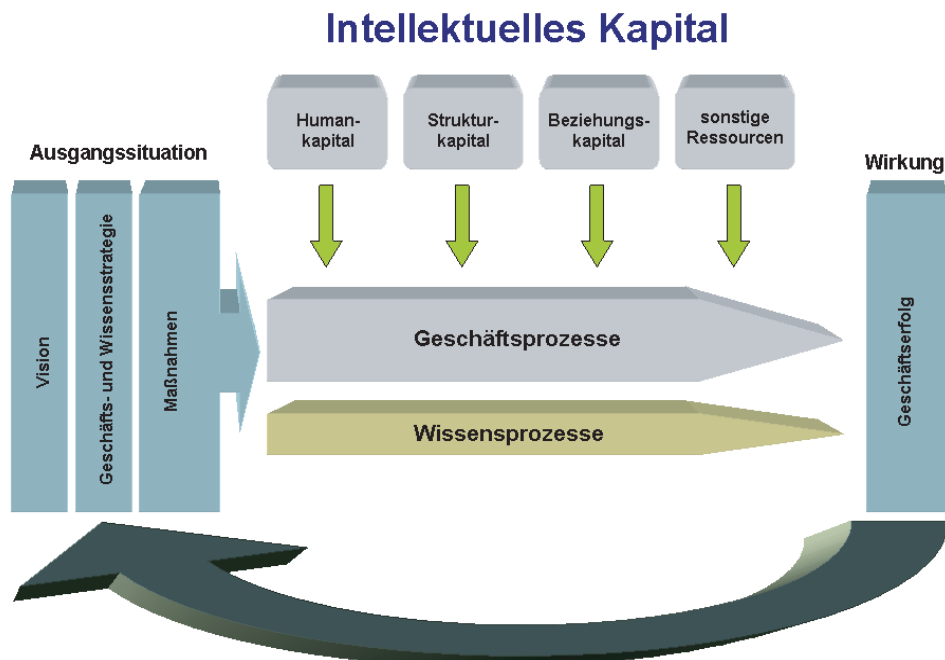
Intellektuelles Kapital

Humankapital

Strukturkapital

Beziehungskapital

sonstige Ressourcen

Ausgangssituation

Vision

Geschäfts- und Wissensstrategie

Maßnahmen

Geschäftsprozesse

Wissensprozesse

Wirkung

Geschäftserfolg